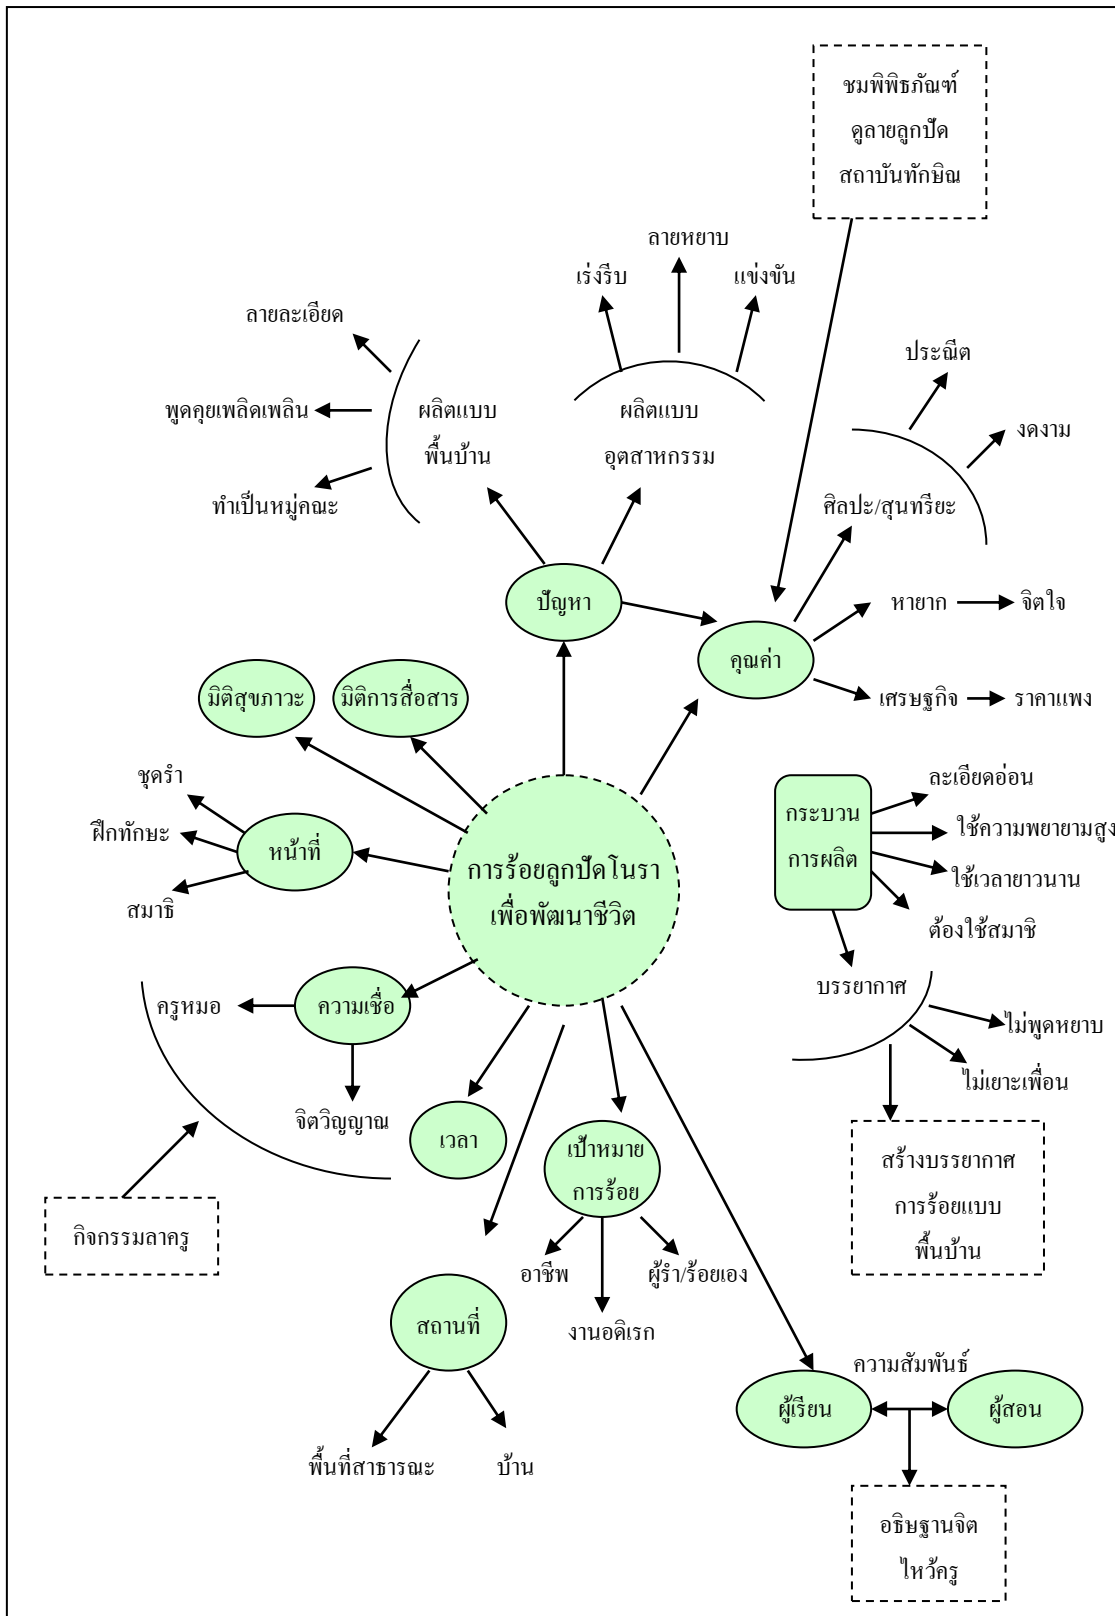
ชมพิพิธภัณฑ์
ดูลายลูกปัด
สถาบันทักษิณ

ลายหยาบ
เร่งรีบ
แข่งขัน

ลายละเอียด
พูดคุยเพลิดเพลิน
ทำเป็นหมู่คณะ

ผลิตแบบ
พื้นบ้าน

ผลิตแบบ
อุตสาหกรรม

ประณีต
งดงาม
ศิลปะ/สุนทรียะ

ปัญหา

คุณค่า
หายาก → จิตใจ
เศรษฐกิจ → ราคาแพง

มิติสุขภาวะ
มิติการสื่อสาร

ชุดรำ
ฝึกทักษะ
สมาธิ
หน้าที่

การร้อยลูกปัดโนรา
เพื่อพัฒนาชีวิต

กระบวน
การผลิต
ละเอียดอ่อน
ใช้ความพยายามสูง
ใช้เวลายาวนาน
ต้องใช้สมาธิ

บรรยากาศ
ไม่พูดหยาบ
ไม่เยาะเพื่อน

สร้างบรรยากาศ
การร้อยแบบ
พื้นบ้าน

ครูหมอ
ความเชื่อ
จิตวิญญาณ

เวลา

เป้าหมาย
การร้อย
อาชีพ
งานอดิเรก
ผู้รำ/ร้อยเอง

กิจกรรมลาครู

สถานที่
พื้นที่สาธารณะ
บ้าน

ความสัมพันธ์
ผู้เรียน
ผู้สอน

อธิษฐานจิต
ไหว้ครู